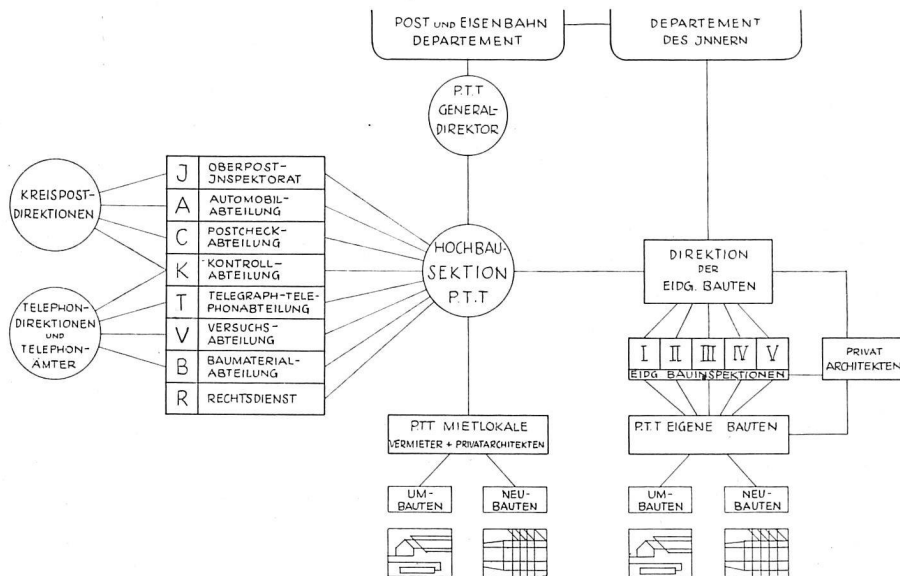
POST UND EISENBAHN DEPARTEMENT

DEPARTEMENT DES JNNERN

P.T.T GENERAL-DIREKTOR

KREISPOST-DIREKTIONEN

TELEPHON-DIREKTIONEN UND TELEPHON-ÄMTER

| | |
|---|---|
| J | OBERPOST-JNSPEKTORAT |
| A | AUTOMOBIL-ABTEILUNG |
| C | POSTCHECK-ABTEILUNG |
| K | KONTROLL-ABTEILUNG |
| T | TELEGRAPH-TELEPHONABTEILUNG |
| V | VERSUCHS-ABTEILUNG |
| B | BAUMATERIAL-ABTEILUNG |
| R | RECHTSDIENST |

HOCHBAU-SEKTION P.T.T

DIREKTION DER EIDG. BAUTEN

I II III IV V

EIDG BAUINSPEKTIONEN

PRIVAT ARCHITEKTEN

P.T.T MIETLOKALE VERMIETER + PRIVATARCHITEKTEN

P.T.T EIGENE BAUTEN

UM-BAUTEN

NEU-BAUTEN

UM-BAUTEN

NEU-BAUTEN